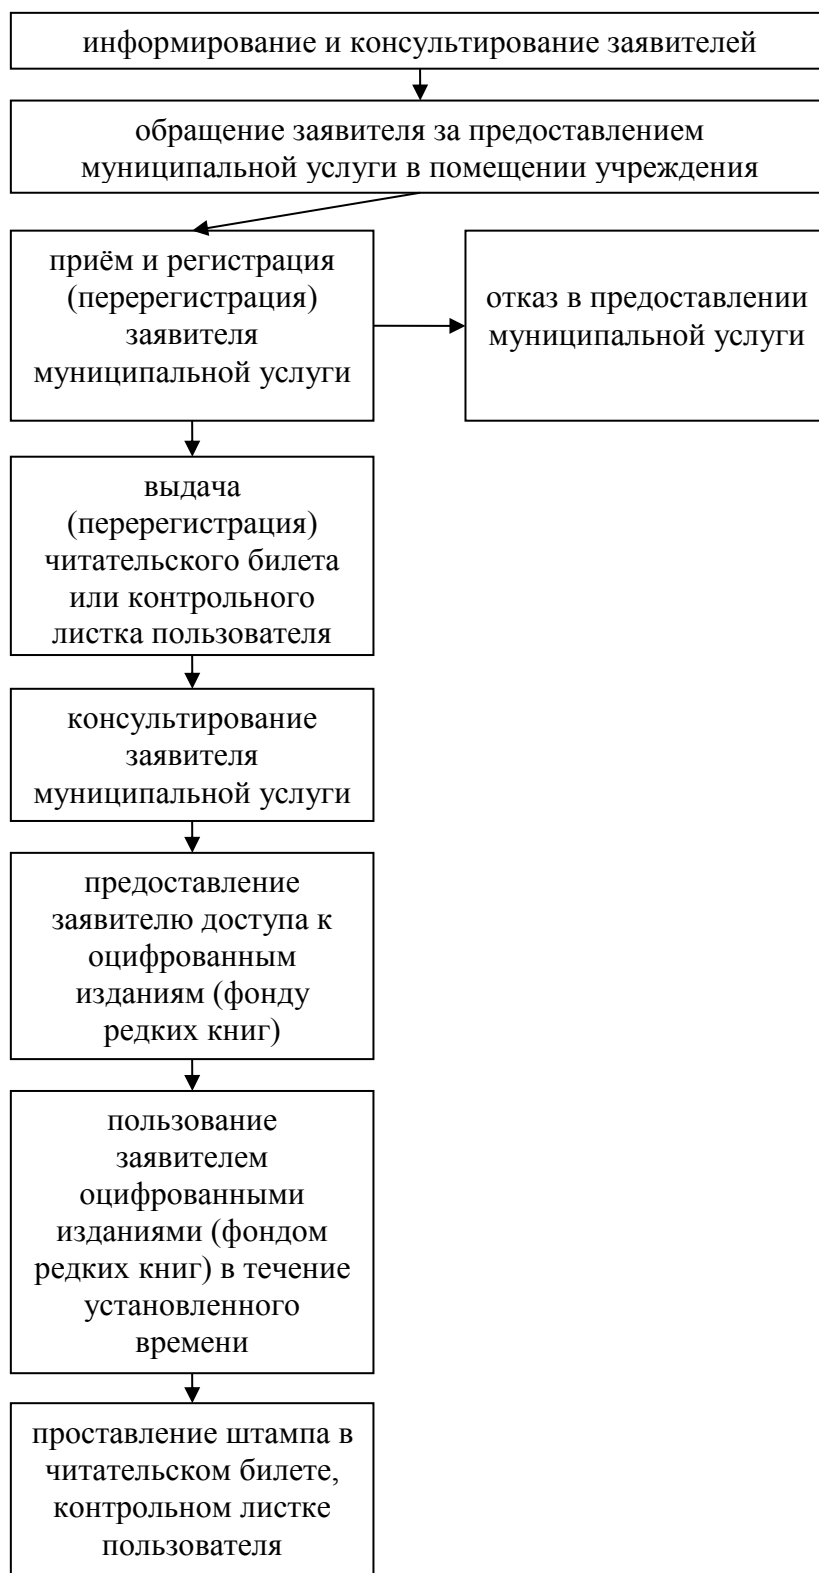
информирование и консультирование заявителей

обращение заявителя за предоставлением муниципальной услуги в помещении учреждения

приём и регистрация (перерегистрация) заявителя муниципальной услуги

отказ в предоставлении муниципальной услуги

выдача (перерегистрация) читательского билета или контрольного листка пользователя

консультирование заявителя муниципальной услуги

предоставление заявителю доступа к оцифрованным изданиям (фонду редких книг)

пользование заявителем оцифрованными изданиями (фондом редких книг) в течение установленного времени

проставление штампа в читательском билете, контрольном листке пользователя